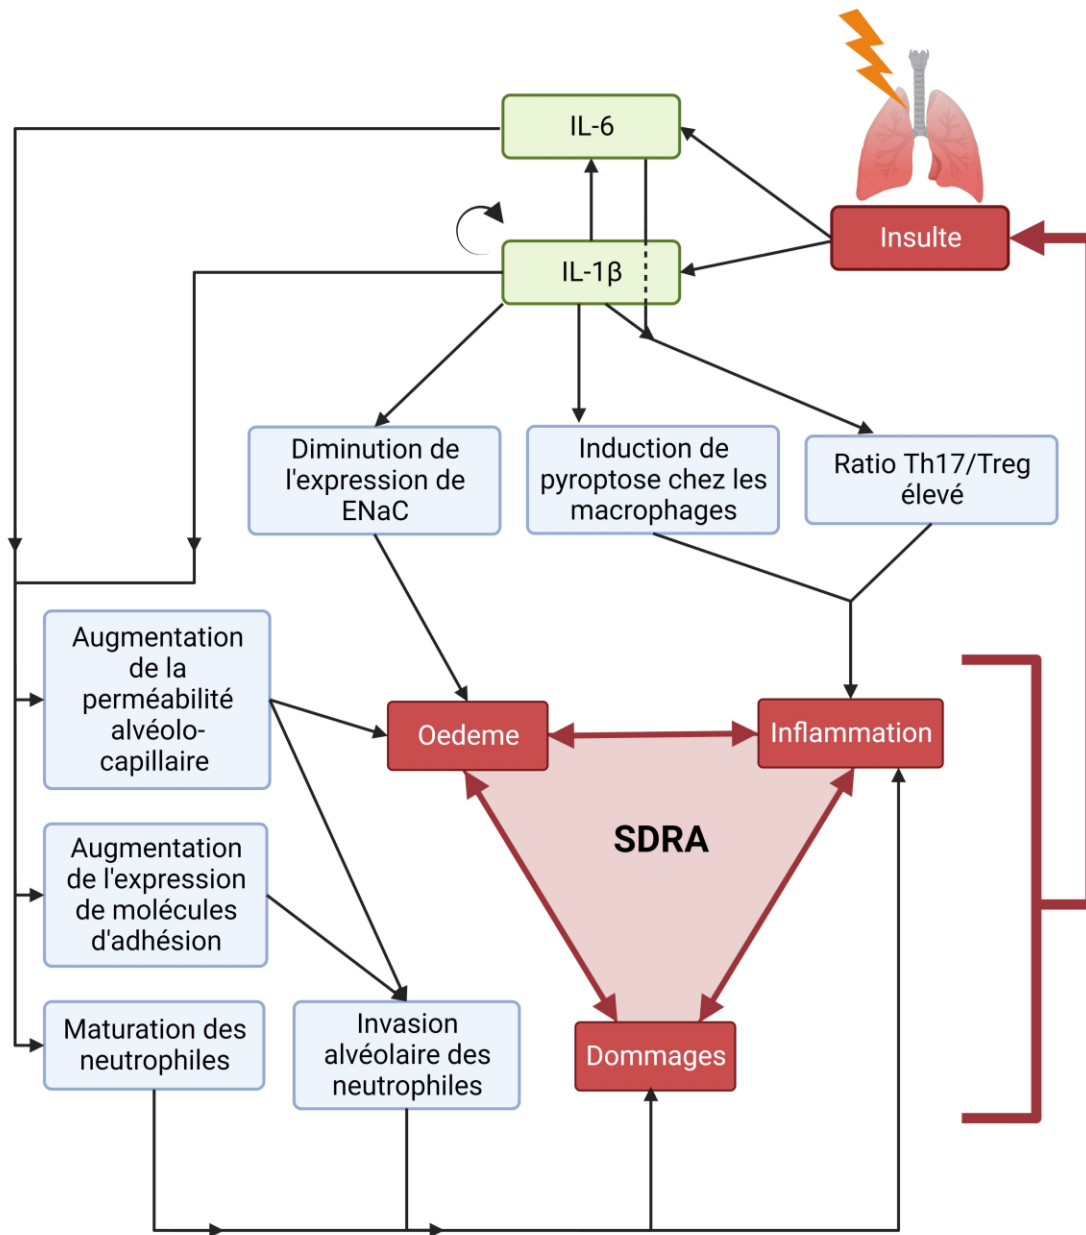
IL-6

Insulte

IL-1β

Diminution de l'expression de ENaC

Induction de pyroptose chez les macrophages

Ratio Th17/Treg élevé

Augmentation de la perméabilité alvéolo-capillaire

Oedeme

Inflammation

SDRA

Augmentation de l'expression de molécules d'adhésion

Maturation des neutrophiles

Invasion alvéolaire des neutrophiles

Dommages